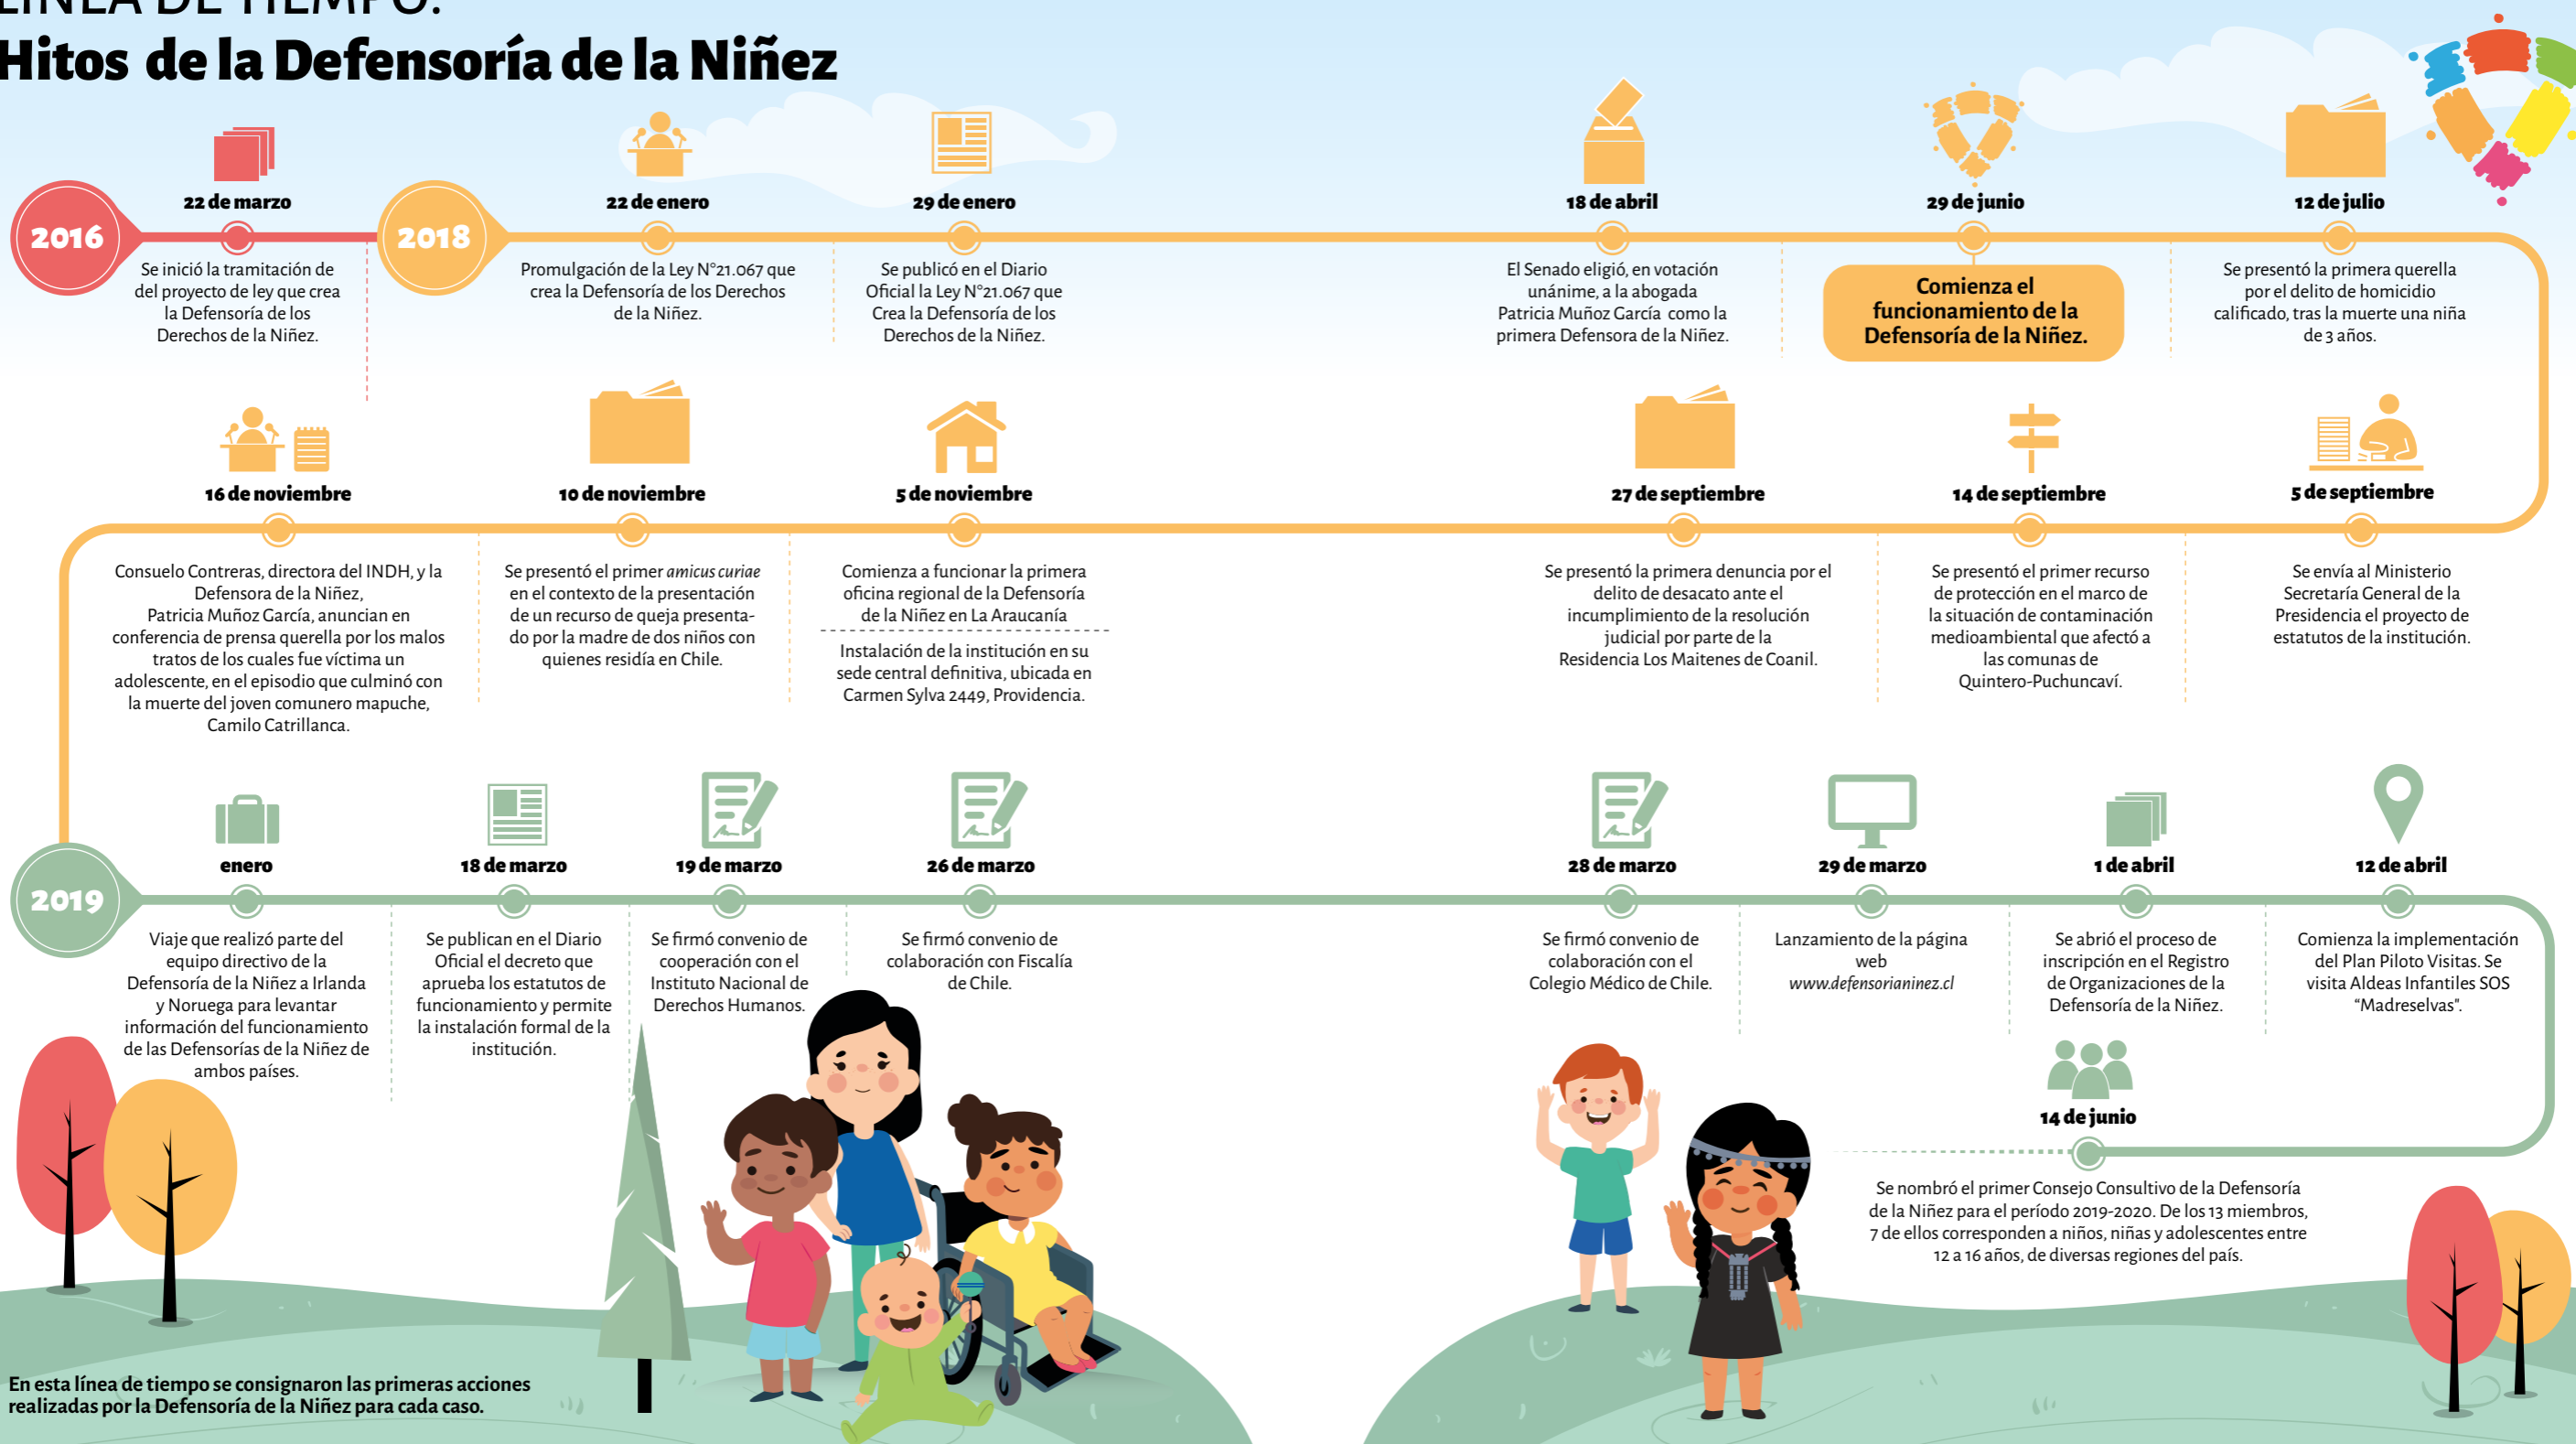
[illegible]
Hitos de la Defensoría de la Niñez

2016

22 de marzo
Se inició la tramitación de del proyecto de ley que crea la Defensoría de los Derechos de la Niñez.

2018

22 de enero
Promulgación de la Ley N°21.067 que crea la Defensoría de los Derechos de la Niñez.

29 de enero
Se publicó en el Diario Oficial la Ley N°21.067 que Crea la Defensoría de los Derechos de la Niñez.

18 de abril
El Senado eligió, en votación unánime, a la abogada Patricia Muñoz García como la primera Defensora de la Niñez.

29 de junio
Comienza el funcionamiento de la Defensoría de la Niñez.

12 de julio
Se presentó la primera querella por el delito de homicidio calificado, tras la muerte una niña de 3 años.

16 de noviembre
Consuelo Contreras, directora del INDH, y la Defensora de la Niñez, Patricia Muñoz García, anuncian en conferencia de prensa querella por los malos tratos de los cuales fue víctima un adolescente, en el episodio que culminó con la muerte del joven comunero mapuche, Camilo Catrillanca.

10 de noviembre
Se presentó el primer amicus curiae en el contexto de la presentación de un recurso de queja presentado por la madre de dos niños con quienes residía en Chile.

5 de noviembre
Comienza a funcionar la primera oficina regional de la Defensoría de la Niñez en La Araucanía

Instalación de la institución en su sede central definitiva, ubicada en Carmen Sylva 2449, Providencia.

27 de septiembre
Se presentó la primera denuncia por el delito de desacato ante el incumplimiento de la resolución judicial por parte de la Residencia Los Maitenes de Coanil.

14 de septiembre
Se presentó el primer recurso de protección en el marco de la situación de contaminación medioambiental que afectó a las comunas de Quintero-Puchuncaví.

5 de septiembre
Se envía al Ministerio Secretaría General de la Presidencia el proyecto de estatutos de la institución.

2019

enero
Viaje que realizó parte del equipo directivo de la Defensoría de la Niñez a Irlanda y Noruega para levantar información del funcionamiento de las Defensorías de la Niñez de ambos países.

18 de marzo
Se publican en el Diario Oficial el decreto que aprueba los estatutos de funcionamiento y permite la instalación formal de la institución.

19 de marzo
Se firmó convenio de cooperación con el Instituto Nacional de Derechos Humanos.

26 de marzo
Se firmó convenio de colaboración con Fiscalía de Chile.

28 de marzo
Se firmó convenio de colaboración con el Colegio Médico de Chile.

29 de marzo
Lanzamiento de la página web www.defensorianinez.cl

1 de abril
Se abrió el proceso de inscripción en el Registro de Organizaciones de la Defensoría de la Niñez.

12 de abril
Comienza la implementación del Plan Piloto Visitas. Se visita Aldeas Infantiles SOS "Madreselvas".

14 de junio
Se nombró el primer Consejo Consultivo de la Defensoría de la Niñez para el período 2019-2020. De los 13 miembros, 7 de ellos corresponden a niños, niñas y adolescentes entre 12 a 16 años, de diversas regiones del país.

En esta línea de tiempo se consignaron las primeras acciones realizadas por la Defensoría de la Niñez para cada caso.